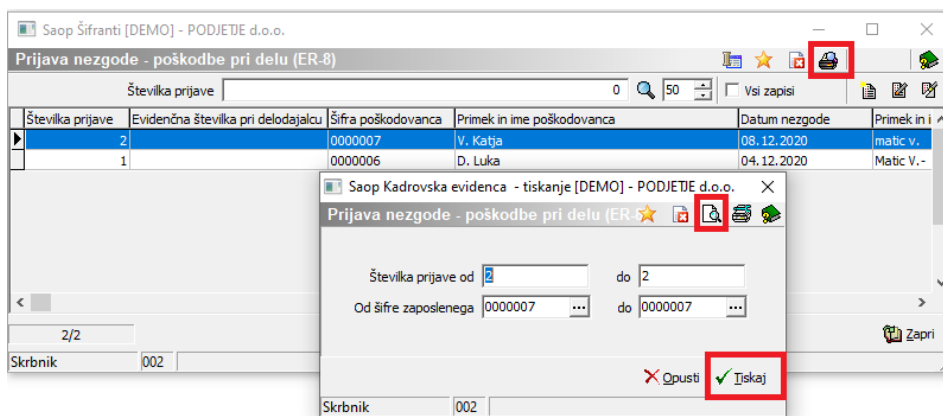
Saop Šifranti [DEMO] - PODJETJE d.o.o.

Prijava nezgode - poškodbe pri delu (ER-8)

Številka prijave 0 50 Vsi zapisi

| Številka prijave | Evidenčna številka pri delodajalcu | Šifra poškodovanca | Primek in ime poškodovanca | Datum nezgode | Primek in i |
|---|---|---|---|---|---|
| 2 | | 0000007 | V. Katja | 08.12.2020 | matic v. |
| 1 | | 0000006 | D. Luka | 04.12.2020 | Matic V.- |

2/2

Zapri

Skrbnik 002

Saop Kadrovska evidenca - tiskanje [DEMO] - PODJETJE d.o.o.

Prijava nezgode - poškodbe pri delu (ER-8)

Številka prijave od 2 do 2

Od šifre zaposlenega 0000007 ... do 0000007 ...

Opusti Tiskaj

Skrbnik 002